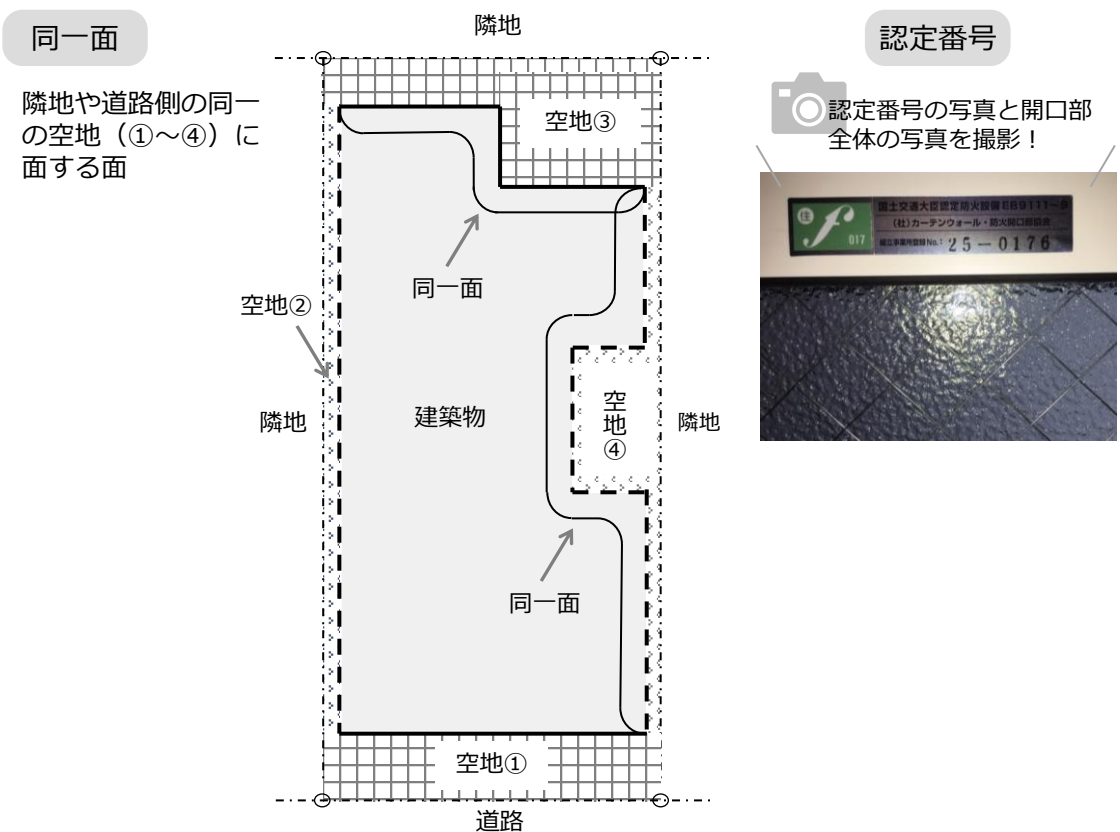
同一面

隣地や道路側の同一の空地（①～④）に面する面

隣地

空地③

同一面

空地②

隣地

建築物

空地④

隣地

同一面

空地①

道路

認定番号

認定番号の写真と開口部全体の写真を撮影！

国土交通大臣認定防火設備 EB9111-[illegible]
(社)カーテンウォール・防火開口部協会
017
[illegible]No. 25－0176